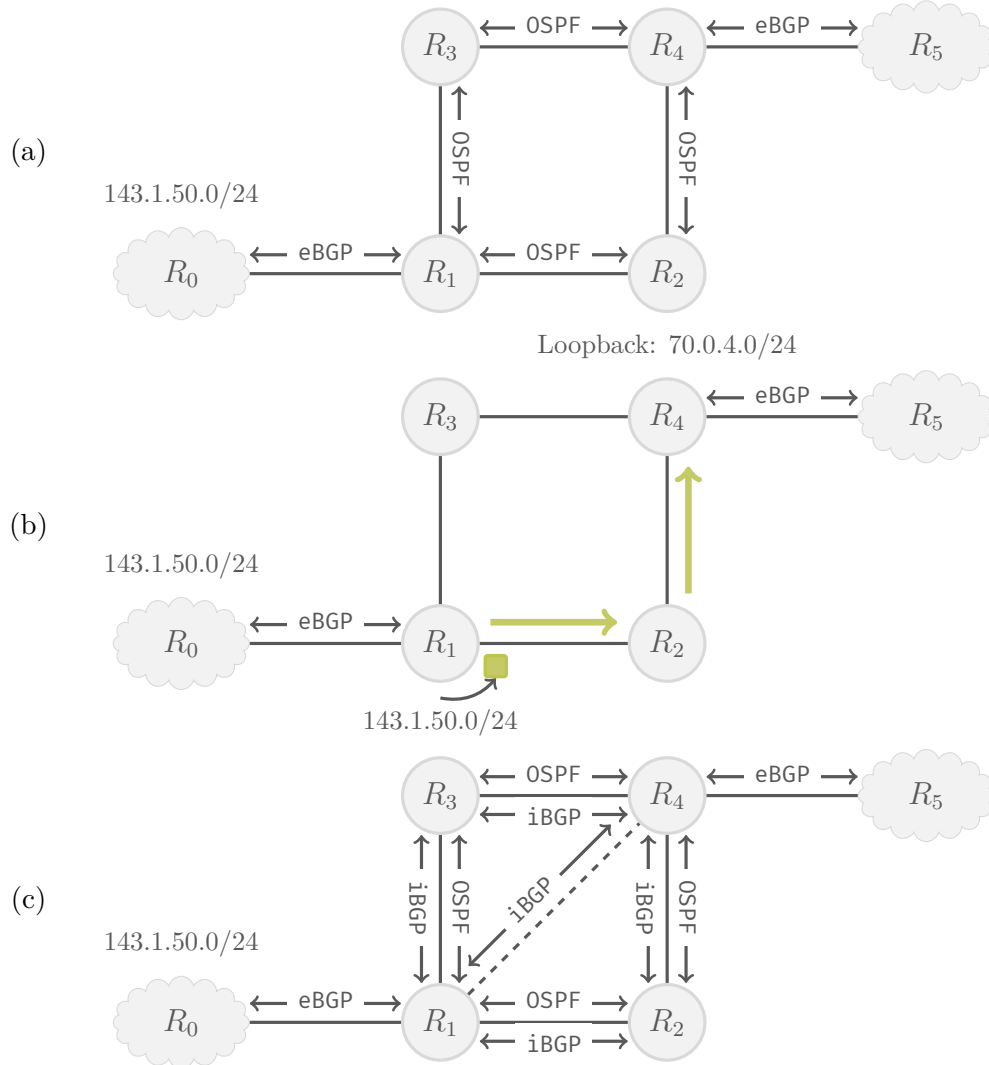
$R_3$ OSPF $R_4$ eBGP $R_5$

(a)

OSPF OSPF

143.1.50.0/24

$R_0$ eBGP $R_1$ OSPF $R_2$

Loopback: 70.0.4.0/24

$R_3$ $R_4$ eBGP $R_5$

(b)

143.1.50.0/24

$R_0$ eBGP $R_1$ $R_2$

143.1.50.0/24

$R_3$ OSPF $R_4$ eBGP $R_5$

iBGP

(c)

iBGP OSPF iBGP iBGP OSPF

143.1.50.0/24

$R_0$ eBGP $R_1$ OSPF $R_2$

iBGP